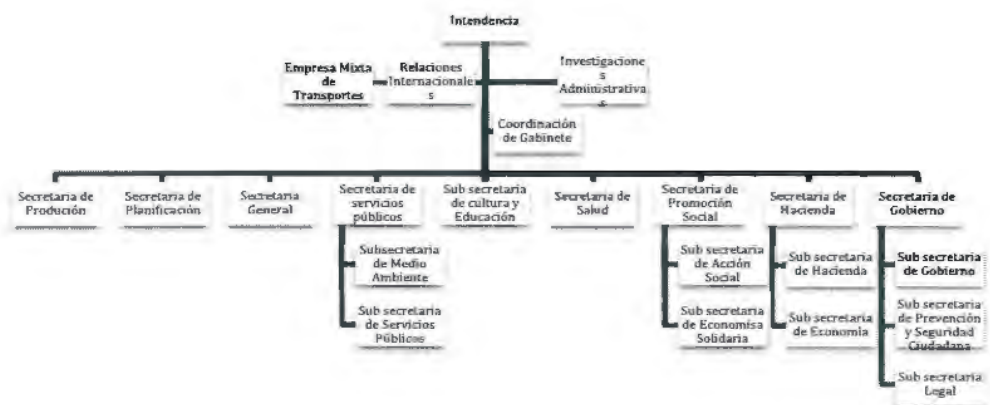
Intendencia

Empresa Mixta de Transportes

Relaciones Internacionales

Investigaciones Administrativas

Coordinación de Gabinete

Secretaria de Produción

Secretaria de Planificación

Secretaria General

Secretaria de servicios públicos

Subsecretaria de Medio Ambiente

Sub secretaria de Servicios Públicos

Sub secretaria de cultura y Educación

Secretaria de Salud

Secretaria de Promoción Social

Sub secretaria de Acción Social

Sub secretaria de Economísa Solidaria

Secretaria de Hacienda

Sub secretaria de Hacienda

Sub secretaria de Economía

Secretaria de Gobierno

Sub secretaria de Gobierno

Sub secretaria de Prevención y Seguridad Ciudadana

Sub secretaria Legal